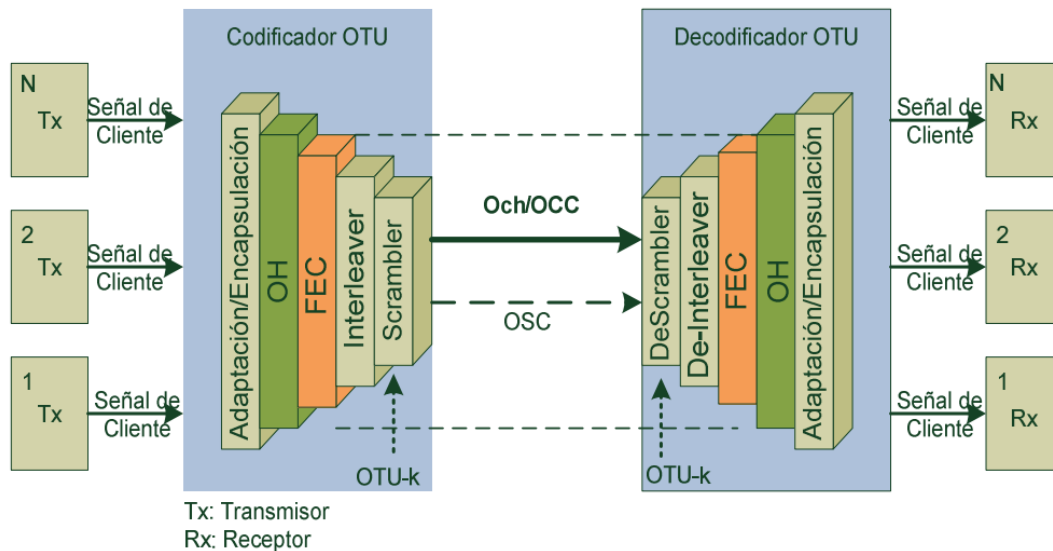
Codificador OTU

Decodificador OTU

N
Tx

Señal de Cliente

2
Tx

Señal de Cliente

1
Tx

Señal de Cliente

Adaptación/Encapsulación

OH

FEC

Interleaver

Scrambler

Och/OCC

OSC

OTU-k

DeScrambler

De-Interleaver

FEC

OH

Adaptación/Encapsulación

OTU-k

Señal de Cliente

N
Rx

Señal de Cliente

2
Rx

Señal de Cliente

1
Rx

Tx: Transmisor
Rx: Receptor